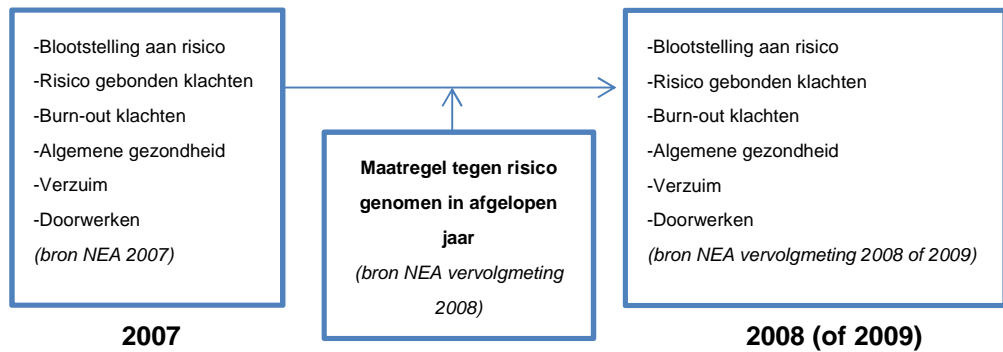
-Blootstelling aan risico
-Risico gebonden klachten
-Burn-out klachten
-Algemene gezondheid
-Verzuim
-Doorwerken
(bron NEA 2007)

2007

Maatregel tegen risico genomen in afgelopen jaar
(bron NEA vervolgmeting 2008)

-Blootstelling aan risico
-Risico gebonden klachten
-Burn-out klachten
-Algemene gezondheid
-Verzuim
-Doorwerken
(bron NEA vervolgmeting 2008 of 2009)

2008 (of 2009)